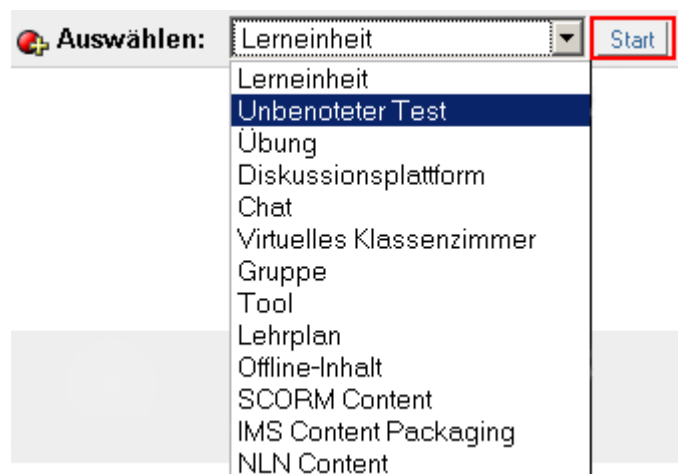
Auswählen: Lerneinheit

Start

Lerneinheit
Unbenoteter Test
Übung
Diskussionsplattform
Chat
Virtuelles Klassenzimmer
Gruppe
Tool
Lehrplan
Offline-Inhalt
SCORM Content
IMS Content Packaging
NLN Content